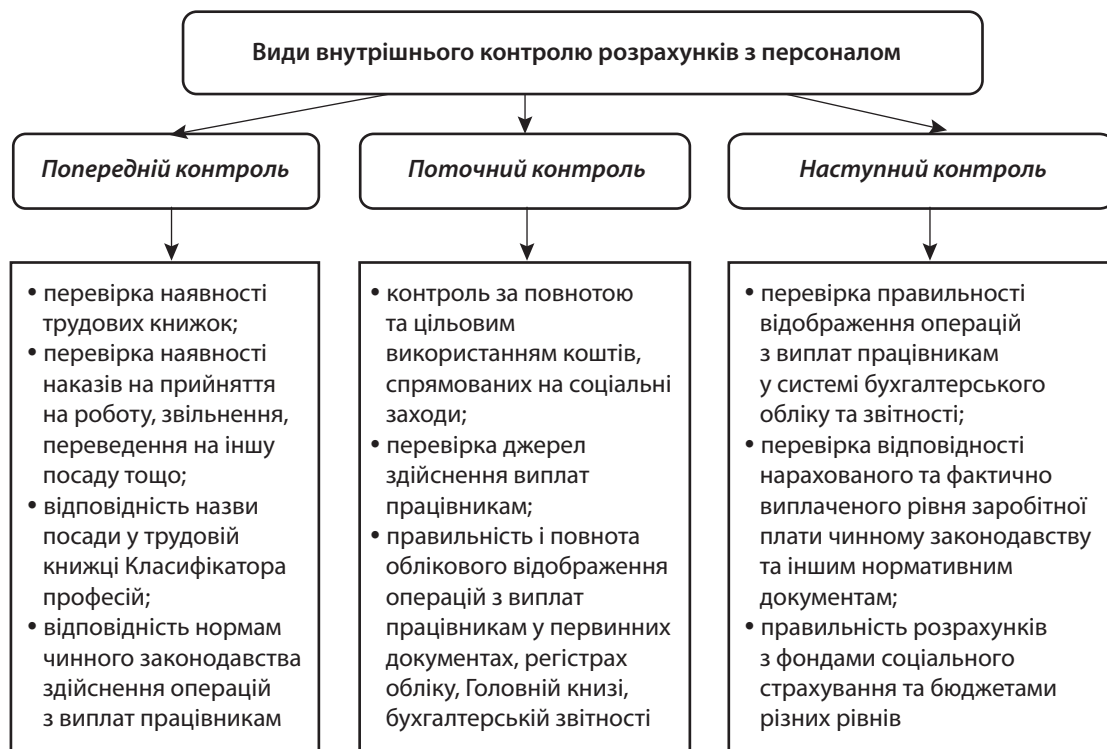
Види внутрішнього контролю розрахунків з персоналом

Попередній контроль

• перевірка наявності трудових книжок;
• перевірка наявності наказів на прийняття на роботу, звільнення, переведення на іншу посаду тощо;
• відповідність назви посади у трудовій книжці Класифікатора професій;
• відповідність нормам чинного законодавства здійснення операцій з виплат працівникам

Поточний контроль

• контроль за повнотою та цільовим використанням коштів, спрямованих на соціальні заходи;
• перевірка джерел здійснення виплат працівникам;
• правильність і повнота облікового відображення операцій з виплат працівникам у первинних документах, регістрах обліку, Головній книзі, бухгалтерській звітності

Наступний контроль

• перевірка правильності відображення операцій з виплат працівникам у системі бухгалтерського обліку та звітності;
• перевірка відповідності нарахованого та фактично виплаченого рівня заробітної плати чинному законодавству та іншим нормативним документам;
• правильність розрахунків з фондами соціального страхування та бюджетами різних рівнів